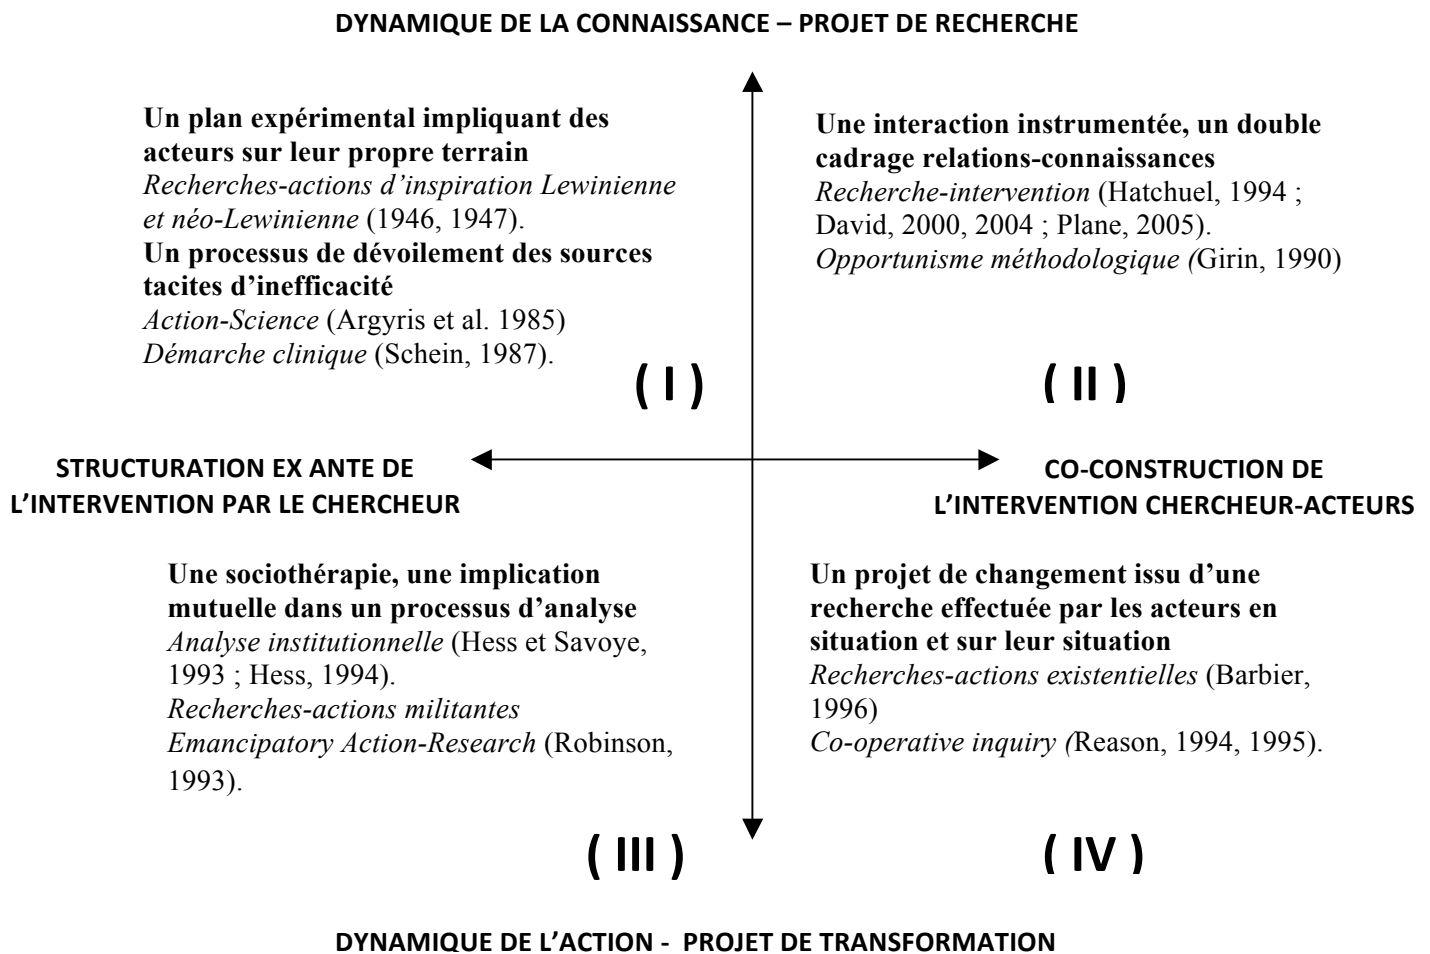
DYNAMIQUE DE LA CONNAISSANCE – PROJET DE RECHERCHE

**Un plan expérimental impliquant des acteurs sur leur propre terrain**
*Recherches-actions d'inspiration Lewinienne et néo-Lewinienne* (1946, 1947).
**Un processus de dévoilement des sources tacites d'inefficacité**
*Action-Science* (Argyris et al. 1985)
*Démarche clinique* (Schein, 1987).

( I )

**Une interaction instrumentée, un double cadrage relations-connaissances**
*Recherche-intervention* (Hatchuel, 1994 ; David, 2000, 2004 ; Plane, 2005).
*Opportunisme méthodologique (*Girin, 1990)

( II )

STRUCTURATION EX ANTE DE L'INTERVENTION PAR LE CHERCHEUR

CO-CONSTRUCTION DE L'INTERVENTION CHERCHEUR-ACTEURS

**Une sociothérapie, une implication mutuelle dans un processus d'analyse**
*Analyse institutionnelle* (Hess et Savoye, 1993 ; Hess, 1994).
*Recherches-actions militantes*
*Emancipatory Action-Research* (Robinson, 1993).

( III )

**Un projet de changement issu d'une recherche effectuée par les acteurs en situation et sur leur situation**
*Recherches-actions existentielles* (Barbier, 1996)
*Co-operative inquiry (*Reason, 1994, 1995).

( IV )

DYNAMIQUE DE L'ACTION - PROJET DE TRANSFORMATION